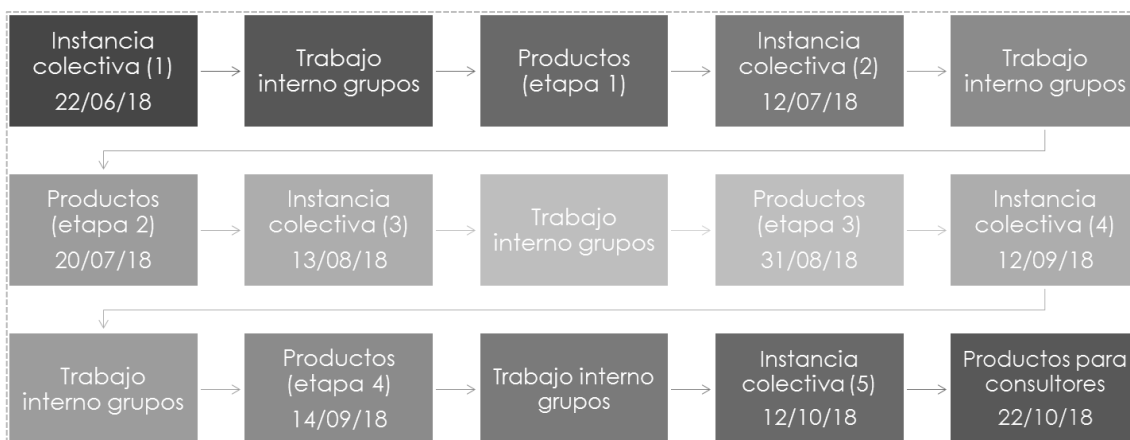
Instancia colectiva (1)
22/06/18

Trabajo interno grupos

Productos (etapa 1)

Instancia colectiva (2)
12/07/18

Trabajo interno grupos

Productos (etapa 2)
20/07/18

Instancia colectiva (3)
13/08/18

Trabajo interno grupos

Productos (etapa 3)
31/08/18

Instancia colectiva (4)
12/09/18

Trabajo interno grupos

Productos (etapa 4)
14/09/18

Trabajo interno grupos

Instancia colectiva (5)
12/10/18

Productos para consultores
22/10/18